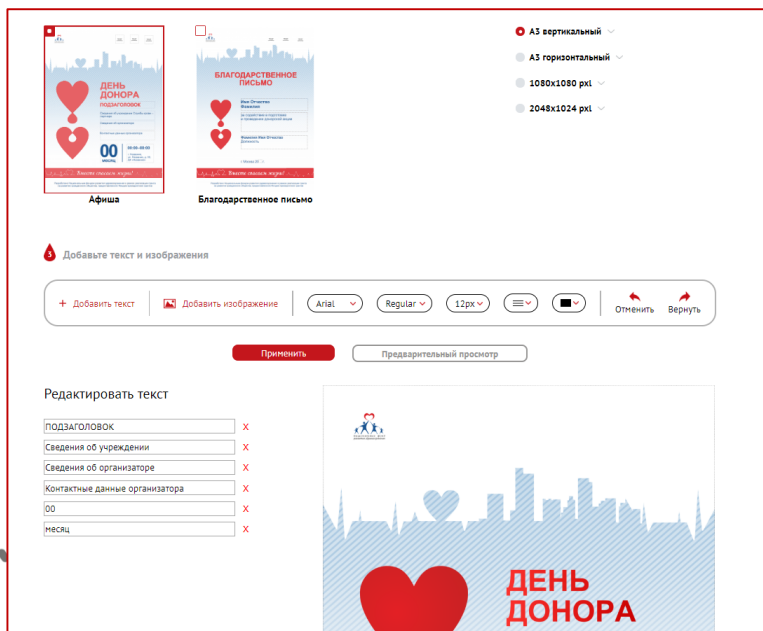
ДЕНЬ ДОНОРА
ПОДЗАГОЛОВОК
00
МЕСЯЦ
00:00–00:00
Вместе спасаем жизни!
Афиша

БЛАГОДАРСТВЕННОЕ ПИСЬМО
Имя Отчество Фамилия
Фамилия Имя Отчество
Должность
Вместе спасаем жизни!
Благодарственное письмо

А3 вертикальный
А3 горизонтальный
1080x1080 pxl
2048x1024 pxl

3 Добавьте текст и изображения

+ Добавить текст
Добавить изображение
Arial
Regular
12px
Отменить
Вернуть

Применить
Предварительный просмотр

Редактировать текст

| | |
|---|---|
| ПОДЗАГОЛОВОК | X |
| Сведения об учреждении | X |
| Сведения об организаторе | X |
| Контактные данные организатора | X |
| 00 | X |
| месяц | X |

ДЕНЬ ДОНОРА